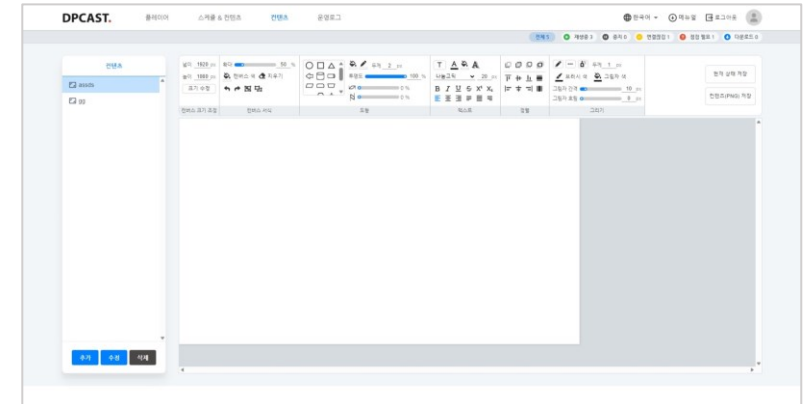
DPCAST. 플레이어 스케쥴 & 컨텐츠 컨텐츠 운영로그

한국어 매뉴얼 로그아웃

전체 5 재생중 3 중지 0 연결끊김 1 장치 에러 1 다운로드 0

컨텐츠

assets

gg

넓이 1920 px
높이 1080 px
크기 수정

확대 50 %
컨버스 색 지우기

투명도 100 %
0 %
0 %

유곽 2 px

나눔고딕 20 px

유곽 1 px
유곽선 색 그림자 색
그림자 간격 10 px
그림자 초점 8 px

현재 상태 저장

컨텐츠(PNG) 저장

컨버스 크기 조정 컨버스 서식 도형 텍스트 정렬 그리기

추가 수정 삭제